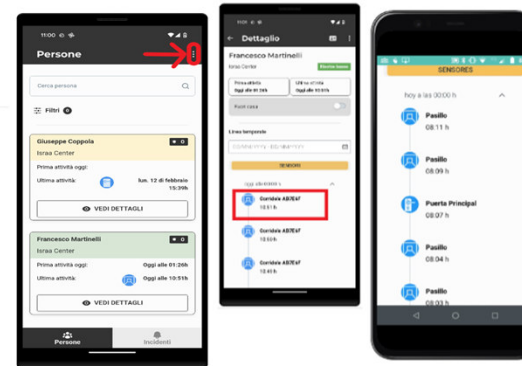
11:00

Persone

Cerca persona

Filtri 0

Giuseppe Coppola
Israa Center
Prima attività oggi:
Ultima attività: lun. 12 di febbraio 15:39h
VEDI DETTAGLI

Francesco Martinelli
Israa Center
Prima attività oggi: Oggi alle 01:26h
Ultima attività: Oggi alle 10:51h
VEDI DETTAGLI

Persone
Incidenti

Dettaglio

Francesco Martinelli
Israa Center

Prima attività
Ultima attività

Linea temporale

SENSORI

Corridoio AB7E4F
10:51 h
Corridoio AB7E4F
10:50 h
Corridoio AB7E4F
10:49 h

SENSORES

hoy a las 00:00 h

Pasillo
08:11 h
Pasillo
08:08 h
Puerta Principal
08:05 h
Pasillo
08:04 h
Pasillo
08:03 h